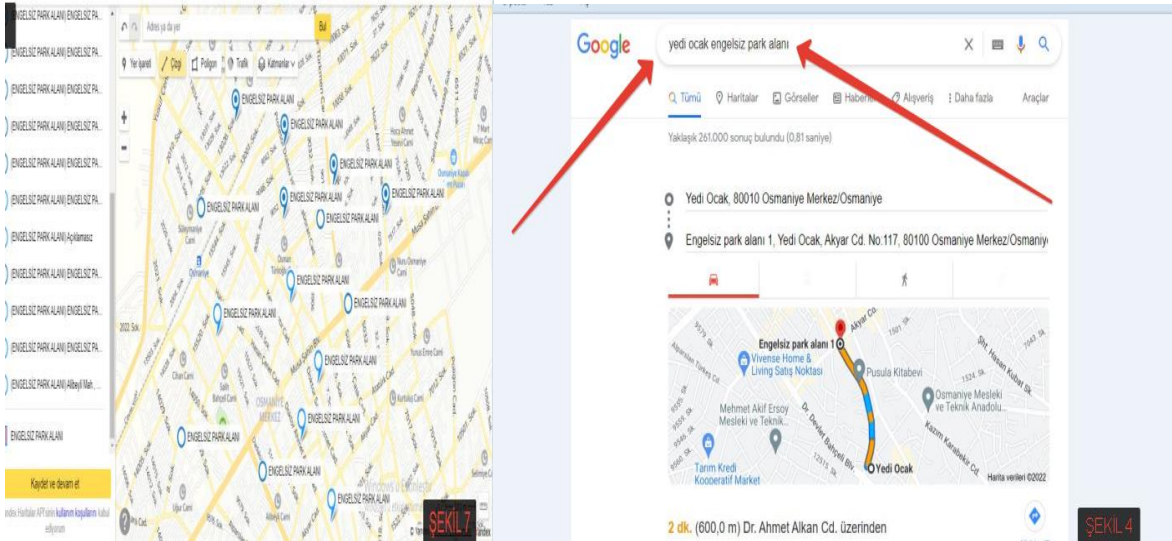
ENGELSİZ PARK ALANI| ENGELSİZ PA...
ENGELSİZ PARK ALANI| ENGELSİZ PA...
ENGELSİZ PARK ALANI| ENGELSİZ PA...
ENGELSİZ PARK ALANI| ENGELSİZ PA...
ENGELSİZ PARK ALANI| ENGELSİZ PA...
ENGELSİZ PARK ALANI| ENGELSİZ PA...
ENGELSİZ PARK ALANI| Açıklamasız
ENGELSİZ PARK ALANI| ENGELSİZ PA...
ENGELSİZ PARK ALANI| ENGELSİZ PA...
ENGELSİZ PARK ALANI| ENGELSİZ PA...
ENGELSİZ PARK ALANI| Alibeyli Mah...
ENGELSİZ PARK ALANI
Kaydet ve devam et
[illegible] Haritalar API'sinin kullanım koşullarını kabul ediyorum

Adres ya da yer
Bul
Yer işareti
Çizgi
Poligon
Trafik
Katmanlar

ENGELSİZ PARK ALANI
ENGELSİZ PARK ALANI
ENGELSİZ PARK ALANI
ENGELSİZ PARK ALANI
ENGELSİZ PARK ALANI
ENGELSİZ PARK ALANI
ENGELSİZ PARK ALANI
ENGELSİZ PARK ALANI
ENGELSİZ PARK ALANI
ENGELSİZ PARK ALANI
ENGELSİZ PARK ALANI
ENGELSİZ PARK ALANI
ENGELSİZ PARK ALANI
ENGELSİZ PARK ALANI
ENGELSİZ PARK ALANI
OSMANİYE MERKEZ
ŞEKİL 7

Google
yedi ocak engelsiz park alanı
Tümü Haritalar Görseller Haberler Alışveriş Daha fazla Araçlar
Yaklaşık 261.000 sonuç bulundu (0,81 saniye)
Yedi Ocak, 80010 Osmaniye Merkez/Osmaniye
Engelsiz park alanı 1, Yedi Ocak, Akyar Cd. No:117, 80100 Osmaniye Merkez/Osmaniye
Engelsiz park alanı 1
Vivense Home & Living Satış Noktası
Pusula Kitabevi
Osmaniye Mesleki ve Teknik Anadolu...
Mehmet Akif Ersoy Mesleki ve Teknik...
Tarım Kredi Kooperatif Market
Yedi Ocak
Harita verileri ©2022
2 dk. (600,0 m) Dr. Ahmet Alkan Cd. üzerinden
ŞEKİL 4